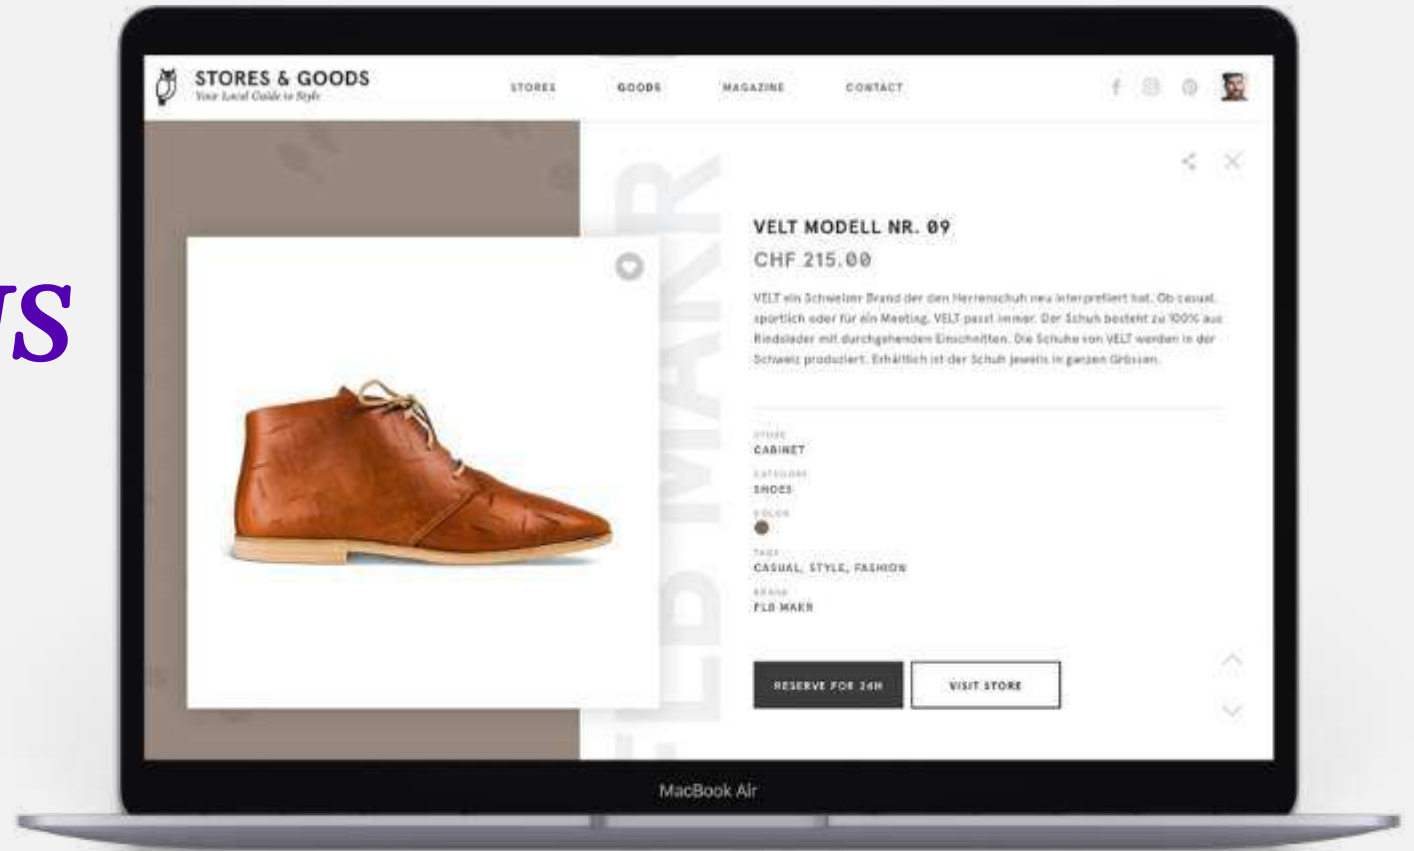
VS

STORES & GOODS
Your Local Guide to Style

STORES GOODS MAGAZINE CONTACT

FLB MAKR

VELT MODELL NR. 09
CHF 215.00

VELT ein Schweizer Brand der den Herrenschuh neu interpretiert hat. Ob casual, sportlich oder für ein Meeting, VELT passt immer. Der Schuh besteht zu 100% aus Rindsleder mit durchgehenden Einschnitten. Die Schuhe von VELT werden in der Schweiz produziert. Erhältlich ist der Schuh jeweils in ganzen Grössen.

STORE
CABINET
CATEGORY
SHOES
COLOR
TAGS
CASUAL, STYLE, FASHION
BRAND
FLB MAKR

RESERVE FOR 24H
VISIT STORE

MacBook Air